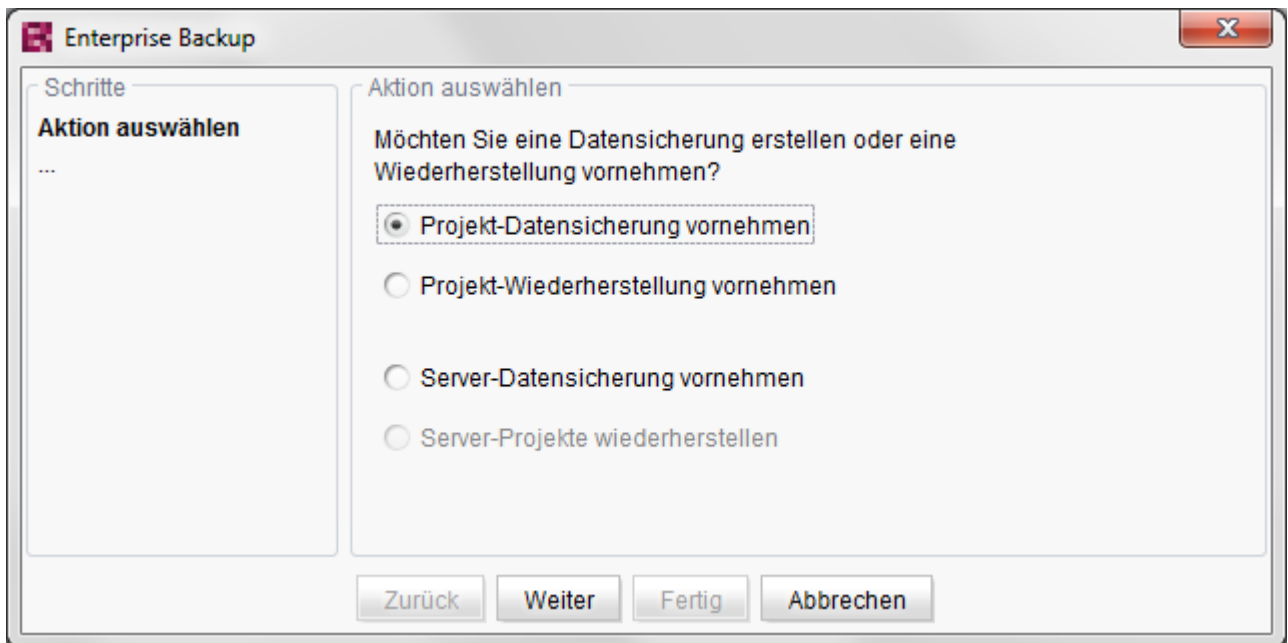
Enterprise Backup

Schritte

Aktion auswählen

...

Aktion auswählen

Möchten Sie eine Datensicherung erstellen oder eine Wiederherstellung vornehmen?

Projekt-Datensicherung vornehmen

Projekt-Wiederherstellung vornehmen

Server-Datensicherung vornehmen

Server-Projekte wiederherstellen

Zurück Weiter Fertig Abbrechen